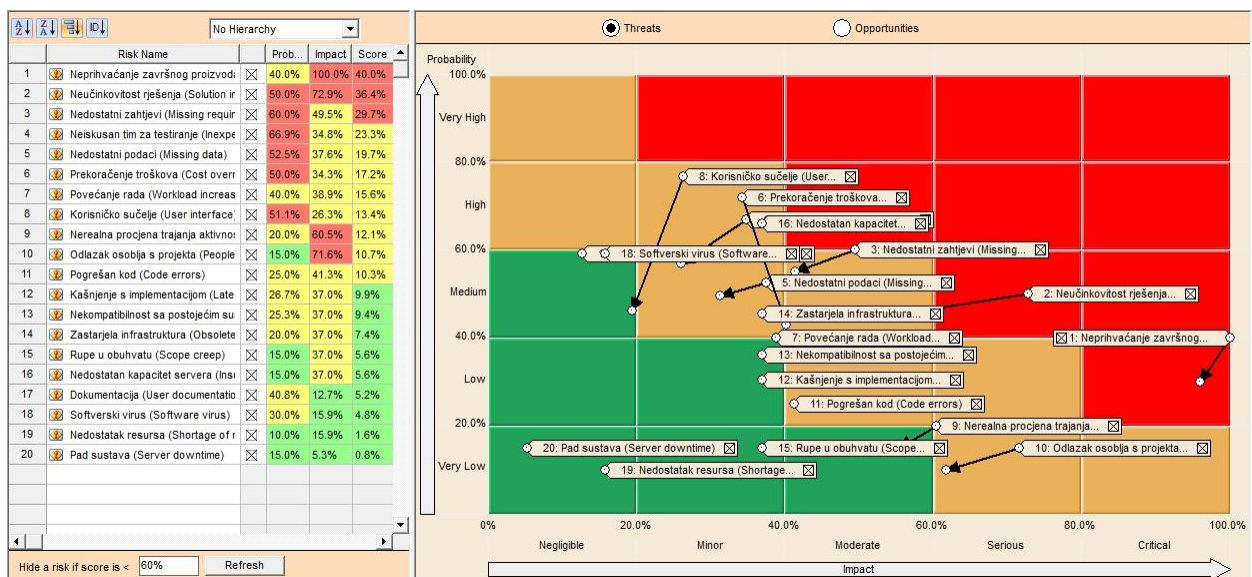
No Hierarchy

|  | Risk Name |  | Prob... | Impact | Score |
|---|---|---|---|---|---|
| 1 | Neprihvaćanje završnog proizvoda |  | 40.0% | 100.0% | 40.0% |
| 2 | Neučinkovitost rješenja (Solution in |  | 50.0% | 72.9% | 36.4% |
| 3 | Nedostatni zahtjevi (Missing requir |  | 60.0% | 49.5% | 29.7% |
| 4 | Neiskusan tim za testiranje (Inexpe |  | 66.9% | 34.8% | 23.3% |
| 5 | Nedostatni podaci (Missing data) |  | 52.5% | 37.6% | 19.7% |
| 6 | Prekoračenje troškova (Cost overr |  | 50.0% | 34.3% | 17.2% |
| 7 | Povećanje rada (Workload increas |  | 40.0% | 38.9% | 15.6% |
| 8 | Korisničko sučelje (User interface) |  | 51.1% | 26.3% | 13.4% |
| 9 | Nerealna procjena trajanja aktivnos |  | 20.0% | 60.5% | 12.1% |
| 10 | Odlazak osoblja s projekta (People |  | 15.0% | 71.6% | 10.7% |
| 11 | Pogrešan kod (Code errors) |  | 25.0% | 41.3% | 10.3% |
| 12 | Kašnjenje s implementacijom (Late |  | 26.7% | 37.0% | 9.9% |
| 13 | Nekompatibilnost sa postojećim su |  | 25.3% | 37.0% | 9.4% |
| 14 | Zastarjela infrastruktura (Obsolete |  | 20.0% | 37.0% | 7.4% |
| 15 | Rupe u obuhvatu (Scope creep) |  | 15.0% | 37.0% | 5.6% |
| 16 | Nedostatan kapacitet servera (Insu |  | 15.0% | 37.0% | 5.6% |
| 17 | Dokumentacija (User documentatio |  | 40.8% | 12.7% | 5.2% |
| 18 | Softverski virus (Software virus) |  | 30.0% | 15.9% | 4.8% |
| 19 | Nedostatak resursa (Shortage of r |  | 10.0% | 15.9% | 1.6% |
| 20 | Pad sustava (Server downtime) |  | 15.0% | 5.3% | 0.8% |

Hide a risk if score is < 60% Refresh

Threats Opportunities

Probability
100.0%
Very High
80.0%
High
60.0%
Medium
40.0%
Low
20.0%
Very Low

8: Korisničko sučelje (User...
6: Prekoračenje troškova...
16: Nedostatan kapacitet...
18: Softverski virus (Software...
3: Nedostatni zahtjevi (Missing...
5: Nedostatni podaci (Missing...
2: Neučinkovitost rješenja...
14: Zastarjela infrastruktura...
7: Povećanje rada (Workload...
1: Neprihvaćanje završnog...
13: Nekompatibilnost sa postojećim...
12: Kašnjenje s implementacijom...
11: Pogrešan kod (Code errors)
9: Nerealna procjena trajanja...
20: Pad sustava (Server downtime)
15: Rupe u obuhvatu (Scope...
10: Odlazak osoblja s projekta...
19: Nedostatak resursa (Shortage...

0% 20.0% 40.0% 60.0% 80.0% 100.0%
Negligible Minor Moderate Serious Critical
Impact